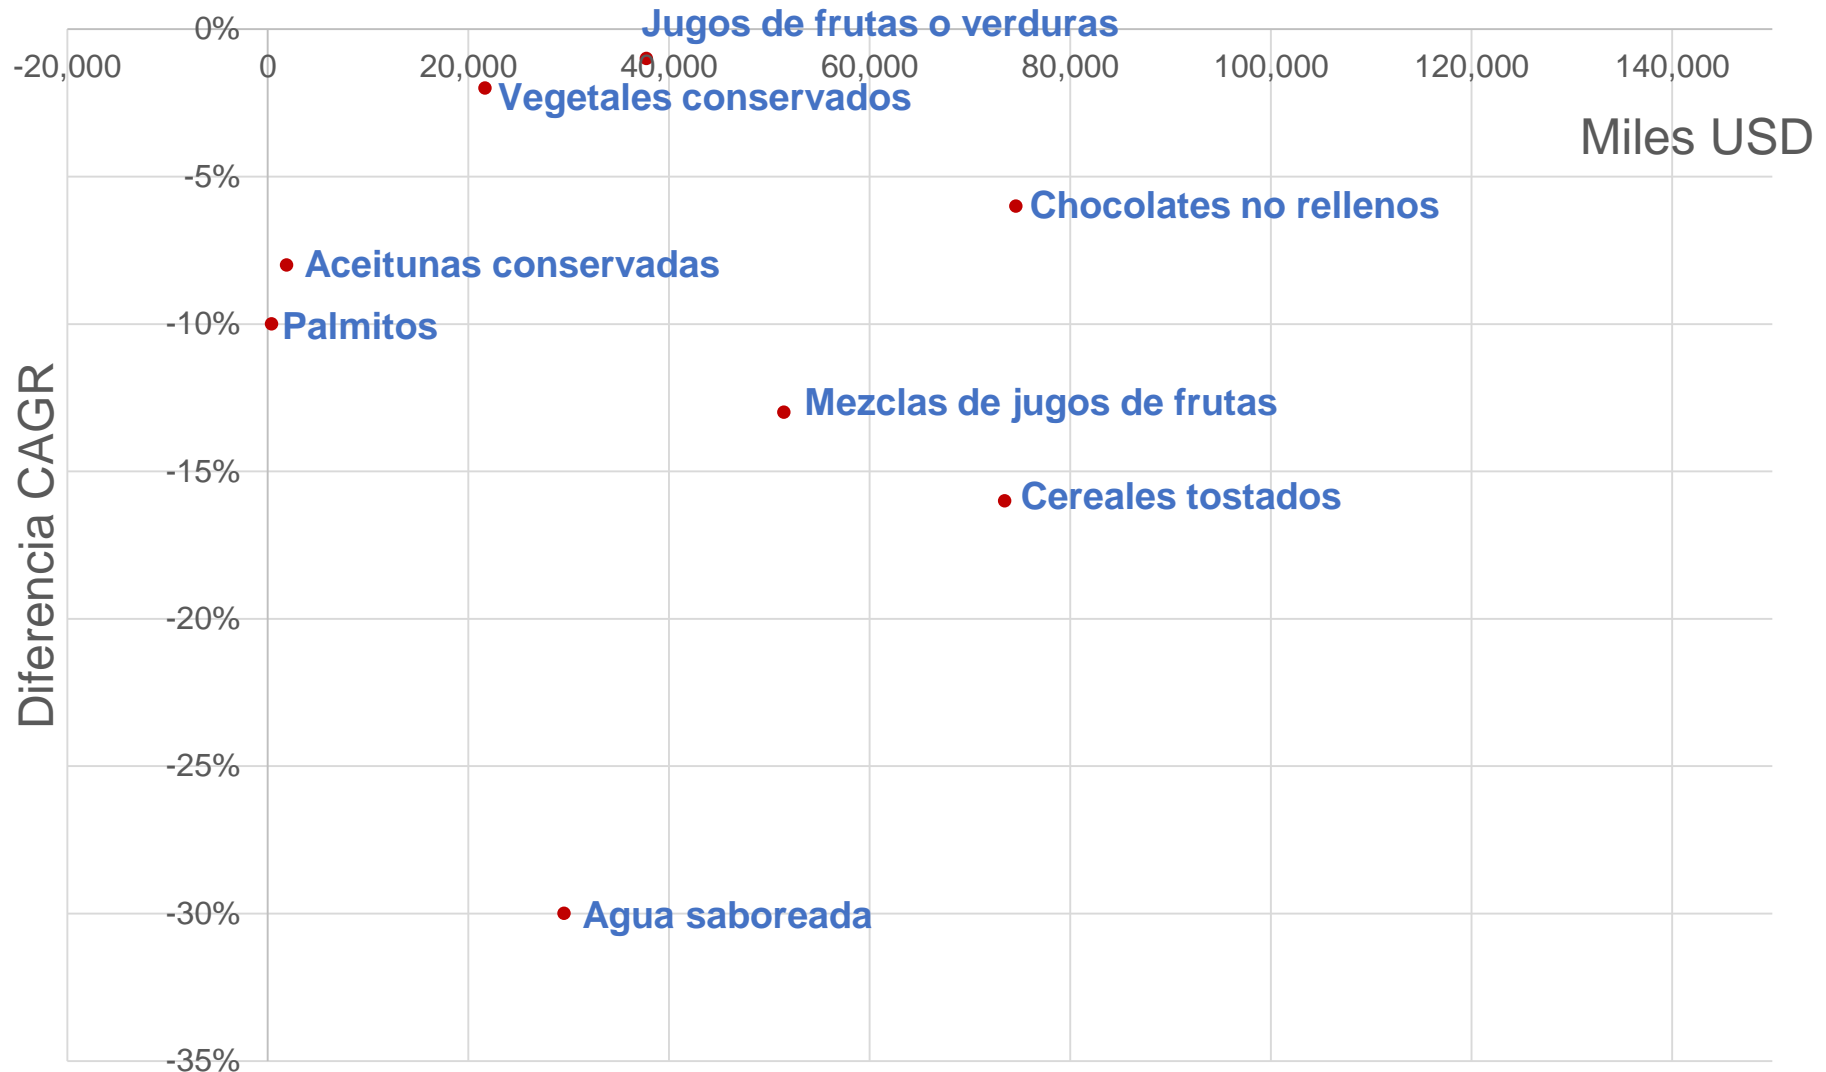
0%
Jugos de frutas o verduras
-20,000
0
20,000
40,000
60,000
80,000
100,000
120,000
140,000
Vegetales conservados
Miles USD
-5%
Chocolates no rellenos
Aceitunas conservadas
-10%
Palmitos
Mezclas de jugos de frutas
-15%
Cereales tostados
Diferencia CAGR
-20%
-25%
-30%
Agua saboreada
-35%